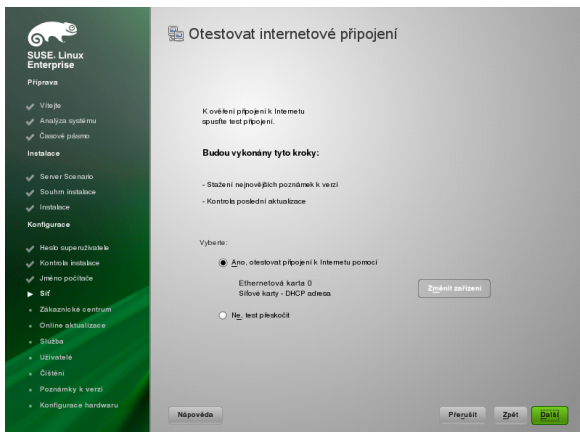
SUSE. Linux Enterprise

Příprava

Vítejte
Analýza systému
Časové pásmo

Instalace

Server Scenario
Souhrn instalace
Instalace

Konfigurace

Heslo superuživatele
Kontrola instalace
Jméno počítače
Síť
Zákaznické centrum
Online aktualizace
Služba
Uživatelé
Čištění
Poznámky k verzi
Konfigurace hardwaru

Otestovat internetové připojení

K ověření připojení k Internetu spusťte test připojení.

Budou vykonány tyto kroky:

- Stažení nejnovějších poznámek k verzi

- Kontrola poslední aktualizace

Vyberte:

Ano, otestovat připojení k Internetu pomocí

Ethernetová karta 0
Síťové karty - DHCP adresa

Změnit zařízení

Ne, test přeskočit

Nápověda

Přerušit

Zpět

Další